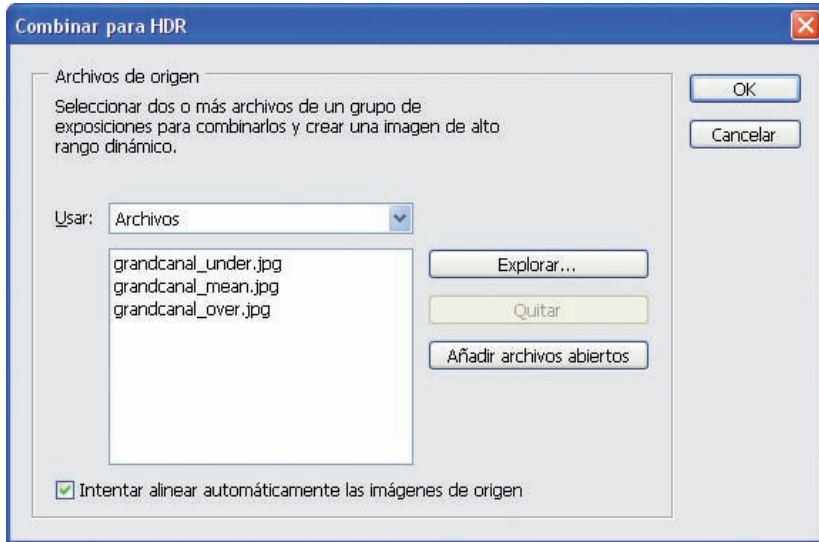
Combinar para HDR

Archivos de origen

Seleccionar dos o más archivos de un grupo de exposiciones para combinarlos y crear una imagen de alto rango dinámico.

OK

Cancelar

Usar: Archivos

grandcanal_under.jpg
grandcanal_mean.jpg
grandcanal_over.jpg

Explorar...

Quitar

Añadir archivos abiertos

Intentar alinear automáticamente las imágenes de origen